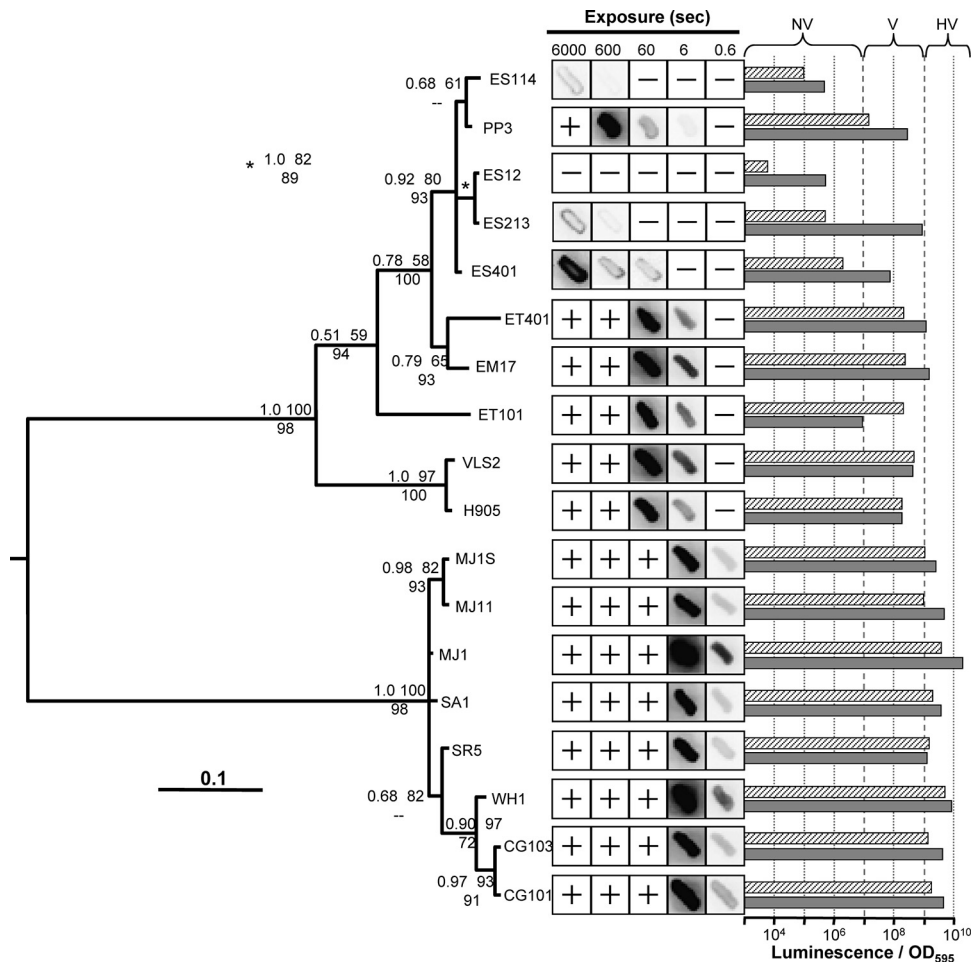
Exposure (sec)

6000 600 60 6 0.6

NV V HV

* 1.0 82
89

0.68 61
--
ES114

PP3

0.92 80
93
*
ES12

ES213

0.78 58
100
ES401

0.51 59
94

ET401

0.79 65
93
EM17

1.0 100
98

ET101

1.0 97
100
VLS2

H905

0.98 82
93
MJ1S

MJ11

MJ1

1.0 100
98
SA1

SR5

0.68 82
--

WH1
0.90 97
72

CG103
0.97 93
91
CG101

0.1

$10^4$ $10^6$ $10^8$ $10^{10}$

Luminescence / $OD_{595}$